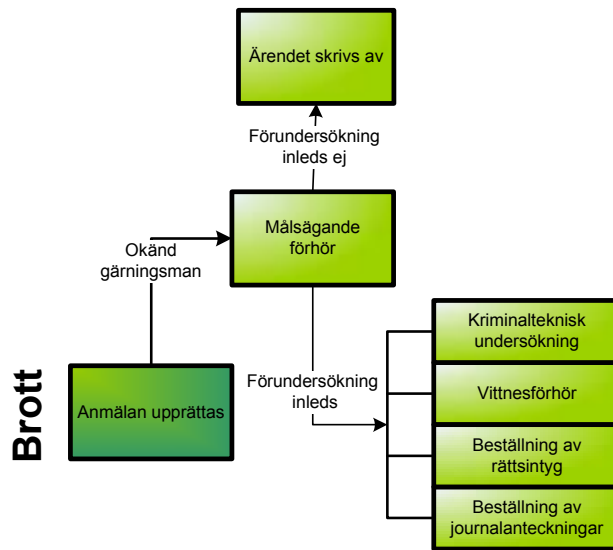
Ärendet skrivs av

Förundersökning inleds ej

Okänd gärningsman

Målsägande förhör

Brott

Anmälan upprättas

Förundersökning inleds

Kriminalteknisk undersökning

Vittnesförhör

Beställning av rättsintyg

Beställning av journalanteckningar